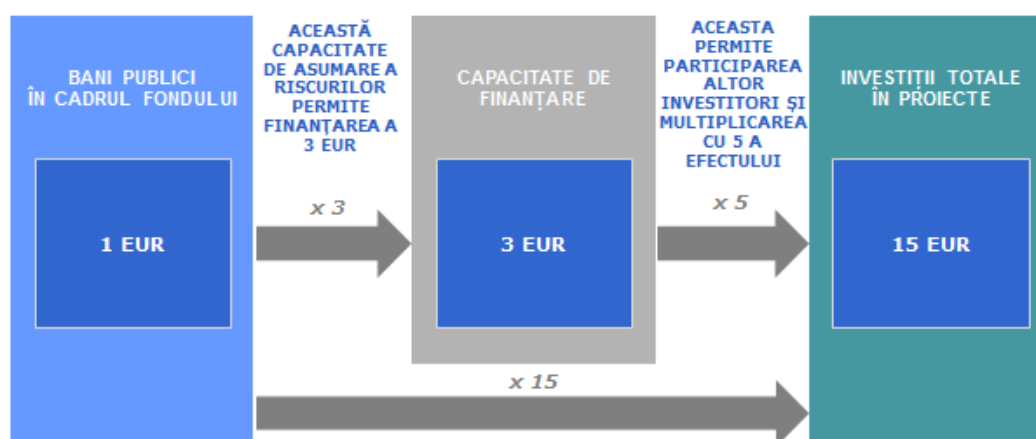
BANI PUBLICI ÎN CADRUL FONDULUI

1 EUR

ACEASTĂ CAPACITATE DE ASUMARE A RISCURILOR PERMITE FINANȚAREA A 3 EUR

x 3

CAPACITATE DE FINANȚARE

3 EUR

ACEASTA PERMITE PARTICIPAREA ALTOR INVESTITORI ȘI MULTIPLICAREA CU 5 A EFECTULUI

x 5

INVESTIȚII TOTALE ÎN PROIECTE

15 EUR

x 15